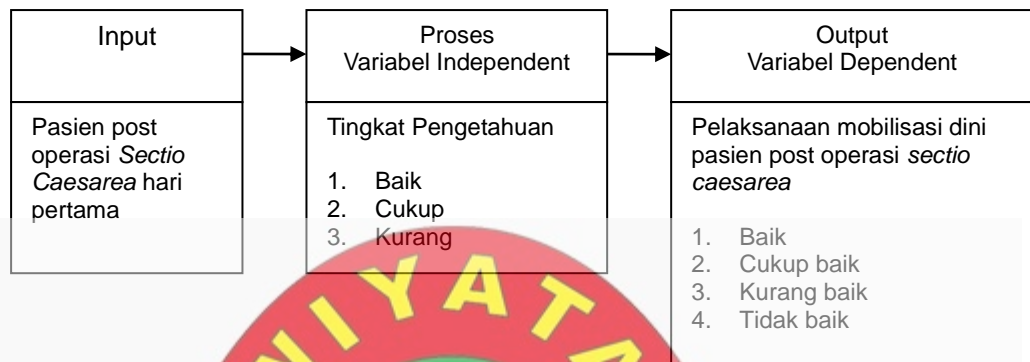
Input

Pasien post operasi *Sectio Caesarea* hari pertama

Proses
Variabel Independent

Tingkat Pengetahuan

1. Baik
2. Cukup
3. Kurang

Output
Variabel Dependent

Pelaksanaan mobilisasi dini pasien post operasi *sectio caesarea*

1. Baik
2. Cukup baik
3. Kurang baik
4. Tidak baik